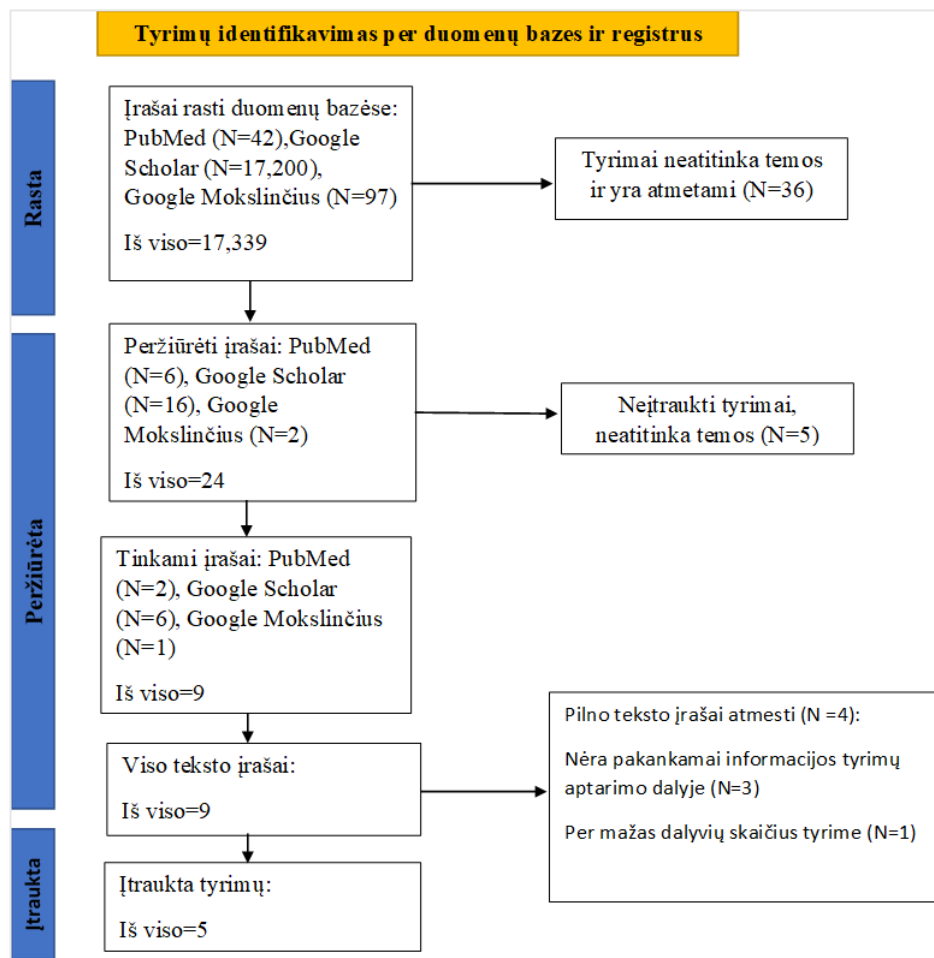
Tyrimų identifikavimas per duomenų bazes ir registrus

Rasta

Įrašai rasti duomenų bazėse: PubMed (N=42),Google Scholar (N=17,200), Google Mokslinčius (N=97)

Iš viso=17,339

Tyrimai neatitinka temos ir yra atmetami (N=36)

Peržiūrėta

Peržiūrėti įrašai: PubMed (N=6), Google Scholar (N=16), Google Mokslinčius (N=2)

Iš viso=24

Neįtraukti tyrimai, neatitinka temos (N=5)

Tinkami įrašai: PubMed (N=2), Google Scholar (N=6), Google Mokslinčius (N=1)

Iš viso=9

Viso teksto įrašai:

Iš viso=9

Pilno teksto įrašai atmesti (N =4):

Nėra pakankamai informacijos tyrimų aptarimo dalyje (N=3)

Per mažas dalyvių skaičius tyrime (N=1)

Įtraukta

Įtraukta tyrimų:

Iš viso=5